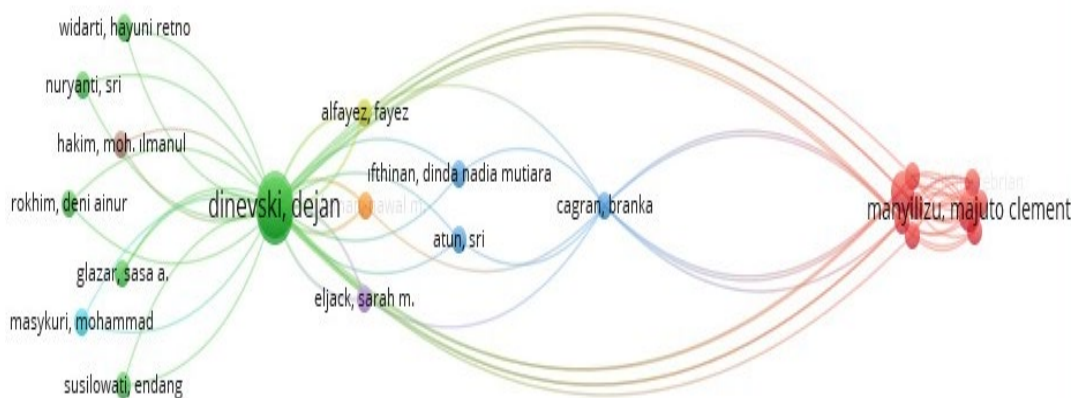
widarti, hayuni retno

nuryanti, sri

hakim, moh. ilmanul

rokhim, deni ainur

glazar, sasa a.

masykuri, mohammad

susilowati, endang

dinevski, dejan

alfayez, fayez

ifthinan, dinda nadia mutiara

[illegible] awal m.

atun, sri

eljack, sarah m.

cagran, branka

manyilizu, majuto clement

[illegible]ebrian